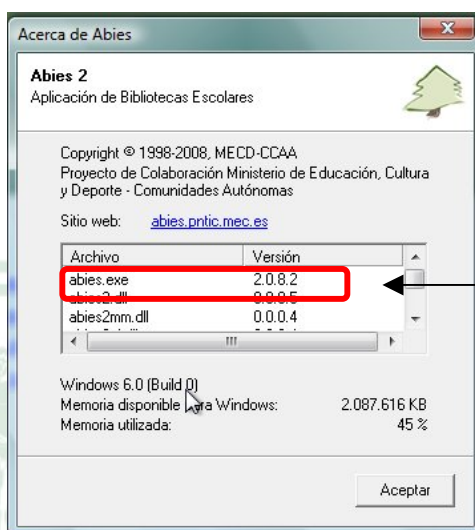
Acerca de Abies

Abies 2
Aplicación de Bibliotecas Escolares

Copyright © 1998-2008, MECD-CCAA
Proyecto de Colaboración Ministerio de Educación, Cultura y Deporte - Comunidades Autónomas

Sitio web: abies.pntic.mec.es

| Archivo | Versión |
|---|---|
| abies.exe | 2.0.8.2 |
| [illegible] | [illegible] |
| abies2mm.dll | 0.0.0.4 |
| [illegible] | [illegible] |

Windows 6.0 (Build 0)
Memoria disponible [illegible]ra Windows: 2.087.616 KB
Memoria utilizada: 45 %

Aceptar